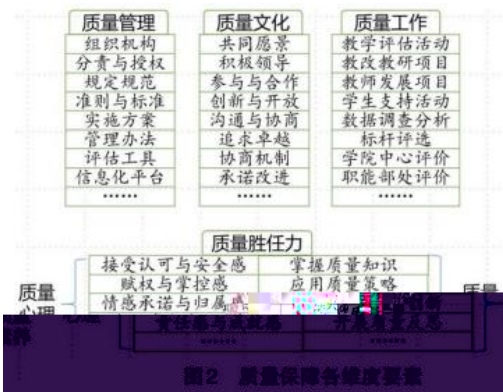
质量管理
组织机构
分责与授权
规定规范
准则与标准
实施方案
管理办法
评估工具
信息化平台
……

质量文化
共同愿景
积极领导
参与与合作
创新与开放
沟通与协商
追求卓越
协商机制
承诺改进
……

质量工作
教学评估活动
教改教研项目
教师发展项目
学生支持活动
数据调查分析
标杆评选
学院中心评价
职能部处评价
……

质量胜任力
接受认可与安全感
掌握质量知识
赋权与掌控感
应用质量策略
情感承诺与归属感
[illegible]
责任感与贡献感
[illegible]
……

质量心理 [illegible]

质量 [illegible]

图2 质量保障各维度要素